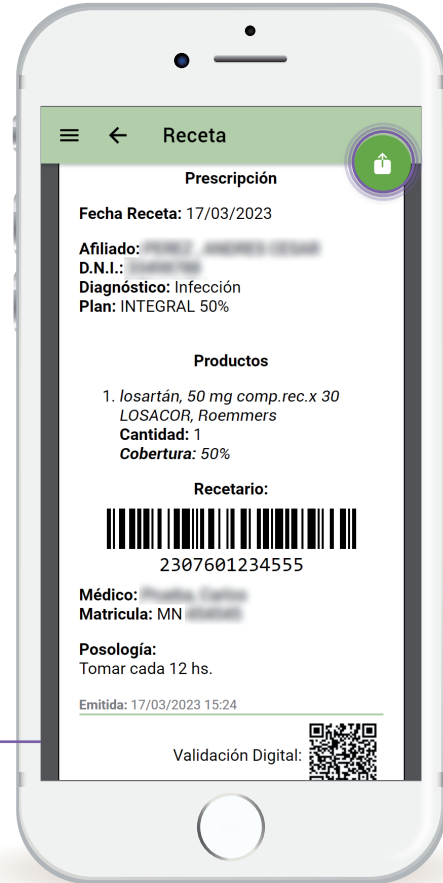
Receta

Prescripción

Fecha Receta: 17/03/2023

Afiliado: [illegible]
D.N.I.: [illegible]
Diagnóstico: Infección
Plan: INTEGRAL 50%

Productos

1. losartán, 50 mg comp.rec.x 30 LOSACOR, Roemmers
Cantidad: 1
Cobertura: 50%

Recetario:

2307601234555

Médico: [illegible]
Matricula: MN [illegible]

Posología:
Tomar cada 12 hs.

Emitida: 17/03/2023 15:24

Validación Digital: